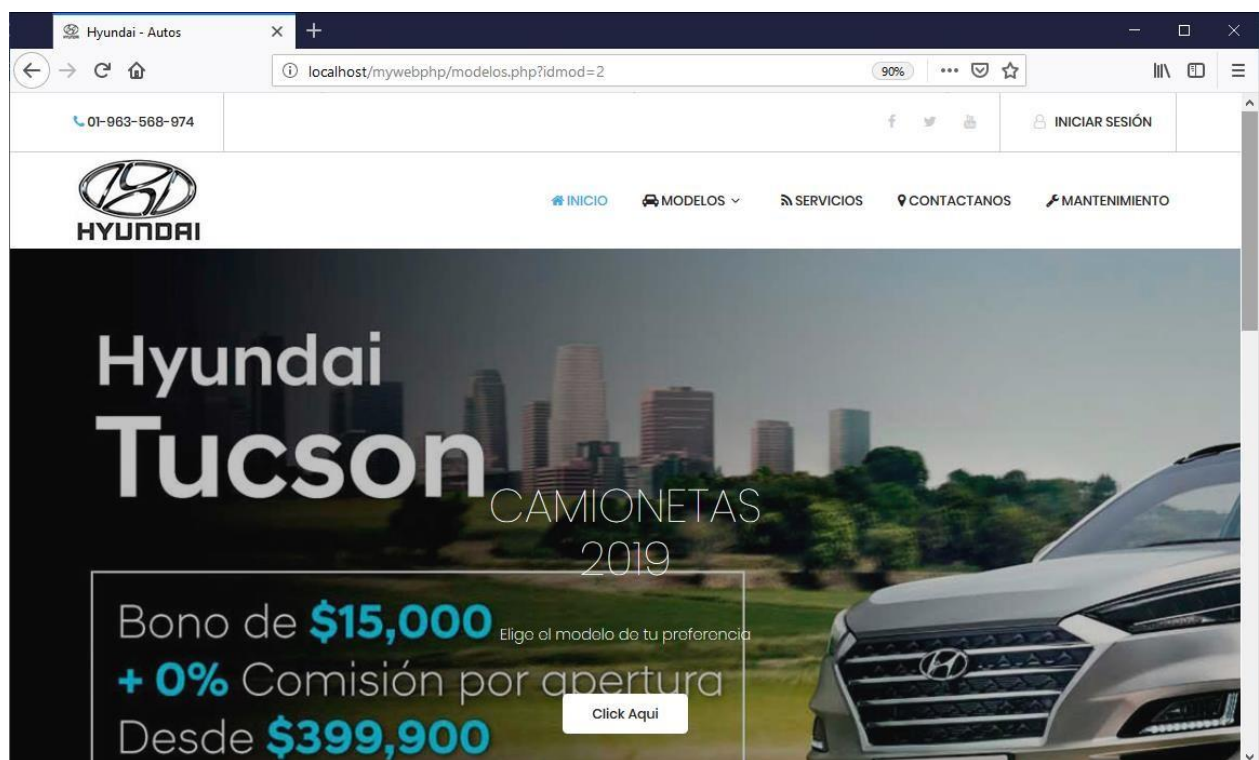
Hyundai - Autos

localhost/mywebphp/modelos.php?idmod=2

90%

01-963-568-974

INICIAR SESIÓN

HYUNDAI

INICIO

MODELOS

SERVICIOS

CONTACTANOS

MANTENIMIENTO

Hyundai
Tucson

CAMIONETAS
2019

Bono de **$15,000**
**+ 0%** Comisión por apertura
Desde **$399,900**

Elige el modelo de tu preferencia

Click Aqui